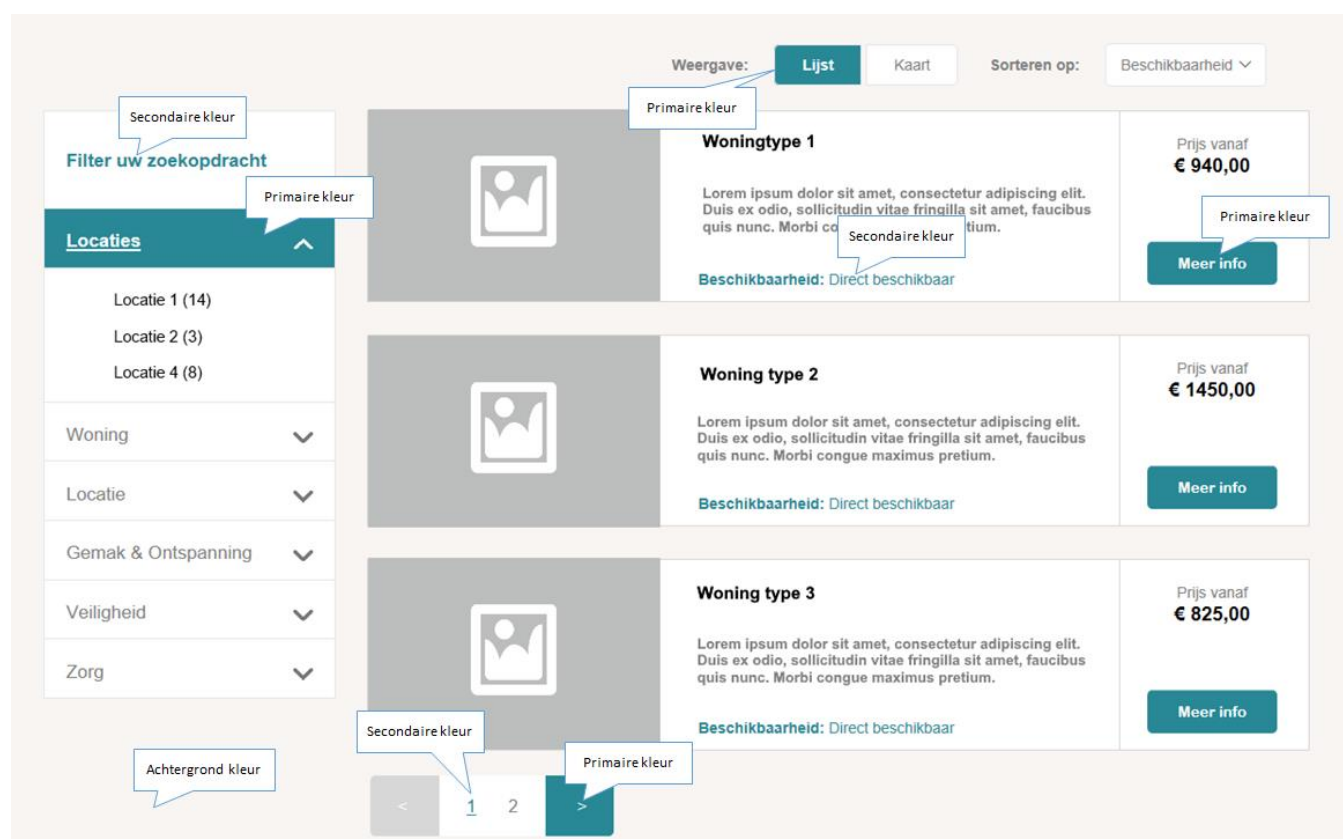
Weergave: Lijst Kaart Sorteren op: Beschikbaarheid

Primaire kleur

Secondaire kleur

Filter uw zoekopdracht

Primaire kleur

Locaties

Locatie 1 (14)
Locatie 2 (3)
Locatie 4 (8)

Woning
Locatie
Gemak & Ontspanning
Veiligheid
Zorg

Woningtype 1

Lorem ipsum dolor sit amet, consectetur adipiscing elit. Duis ex odio, sollicitudin vitae fringilla sit amet, faucibus quis nunc. Morbi co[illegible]tium.

Secondaire kleur

Beschikbaarheid: Direct beschikbaar

Prijs vanaf
€ 940,00

Primaire kleur

Meer info

Woning type 2

Lorem ipsum dolor sit amet, consectetur adipiscing elit. Duis ex odio, sollicitudin vitae fringilla sit amet, faucibus quis nunc. Morbi congue maximus pretium.

Beschikbaarheid: Direct beschikbaar

Prijs vanaf
€ 1450,00

Meer info

Woning type 3

Lorem ipsum dolor sit amet, consectetur adipiscing elit. Duis ex odio, sollicitudin vitae fringilla sit amet, faucibus quis nunc. Morbi congue maximus pretium.

Beschikbaarheid: Direct beschikbaar

Prijs vanaf
€ 825,00

Meer info

Secondaire kleur

Achtergrond kleur

Primaire kleur

< 1 2 >